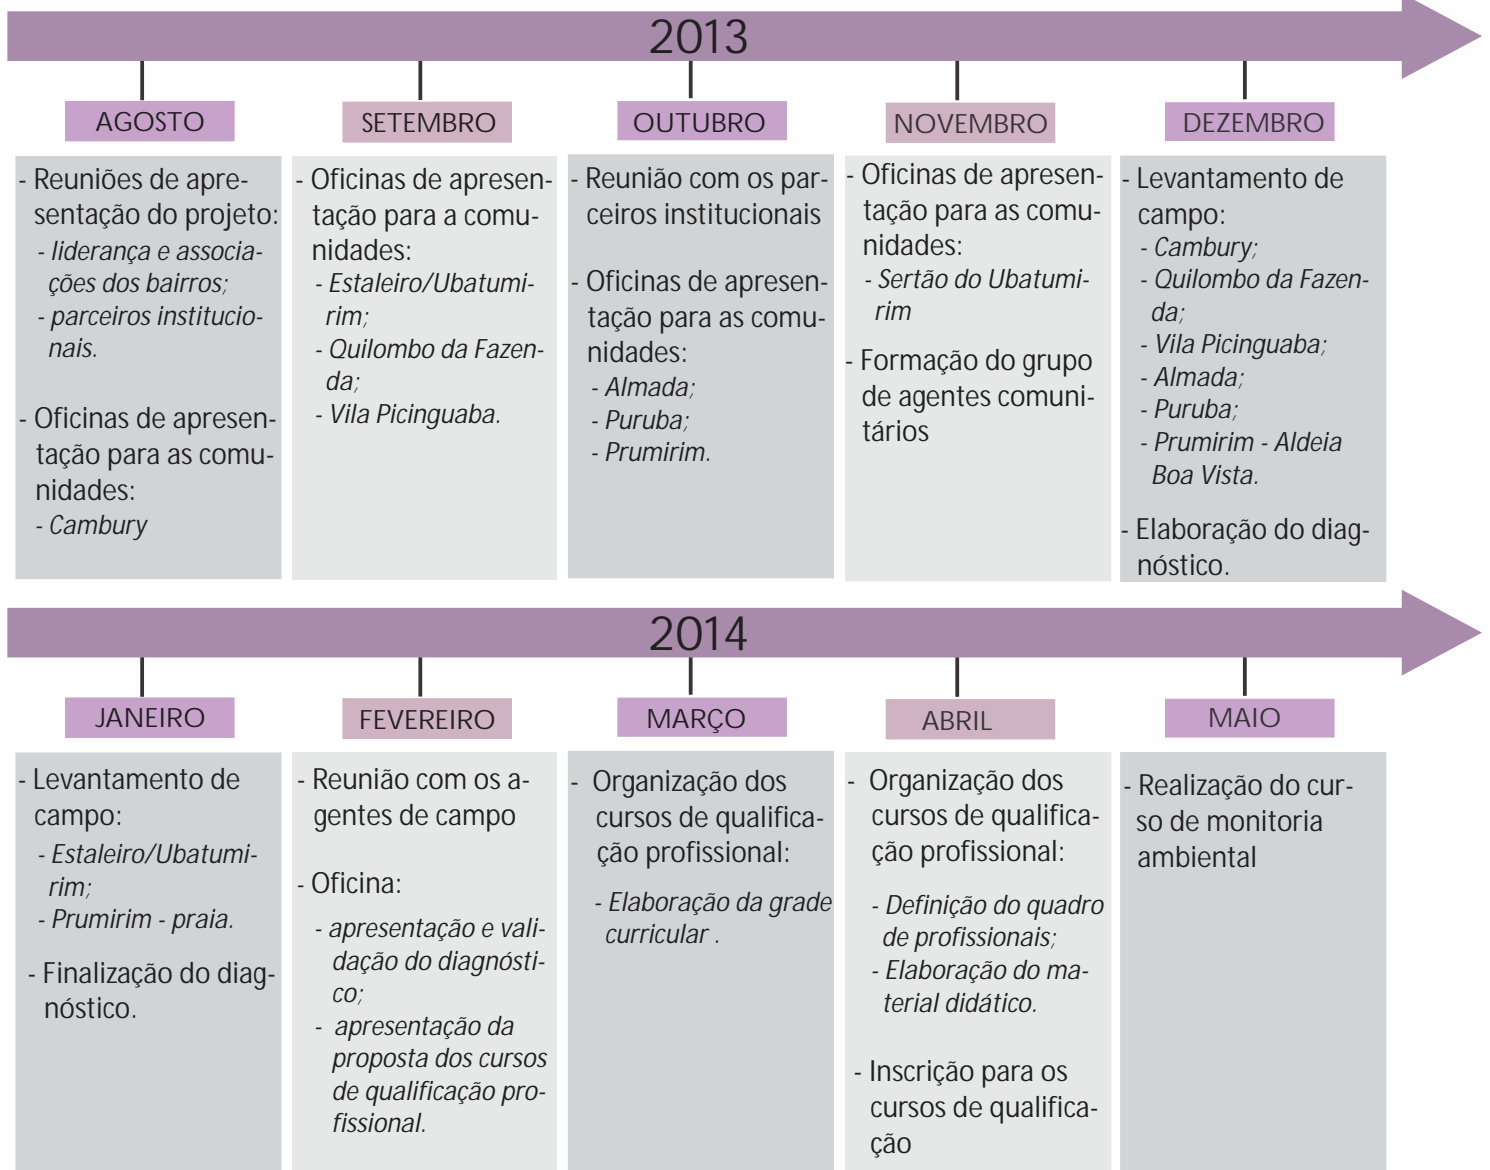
2013

AGOSTO

- Reuniões de apresentação do projeto:
- liderança e associações dos bairros;
- parceiros institucionais.

- Oficinas de apresentação para as comunidades:
- Cambury

SETEMBRO

- Oficinas de apresentação para a comunidades:
- Estaleiro/Ubatumirim;
- Quilombo da Fazenda;
- Vila Picinguaba.

OUTUBRO

- Reunião com os parceiros institucionais

- Oficinas de apresentação para as comunidades:
- Almada;
- Puruba;
- Prumirim.

NOVEMBRO

- Oficinas de apresentação para as comunidades:
- Sertão do Ubatumirim

- Formação do grupo de agentes comunitários

DEZEMBRO

- Levantamento de campo:
- Cambury;
- Quilombo da Fazenda;
- Vila Picinguaba;
- Almada;
- Puruba;
- Prumirim - Aldeia Boa Vista.

- Elaboração do diagnóstico.

2014

JANEIRO

- Levantamento de campo:
- Estaleiro/Ubatumirim;
- Prumirim - praia.

- Finalização do diagnóstico.

FEVEREIRO

- Reunião com os agentes de campo

- Oficina:
- apresentação e validação do diagnóstico;
- apresentação da proposta dos cursos de qualificação profissional.

MARÇO

- Organização dos cursos de qualificação profissional:

- Elaboração da grade curricular .

ABRIL

- Organização dos cursos de qualificação profissional:

- Definição do quadro de profissionais;
- Elaboração do material didático.

- Inscrição para os cursos de qualificação

MAIO

- Realização do curso de monitoria ambiental